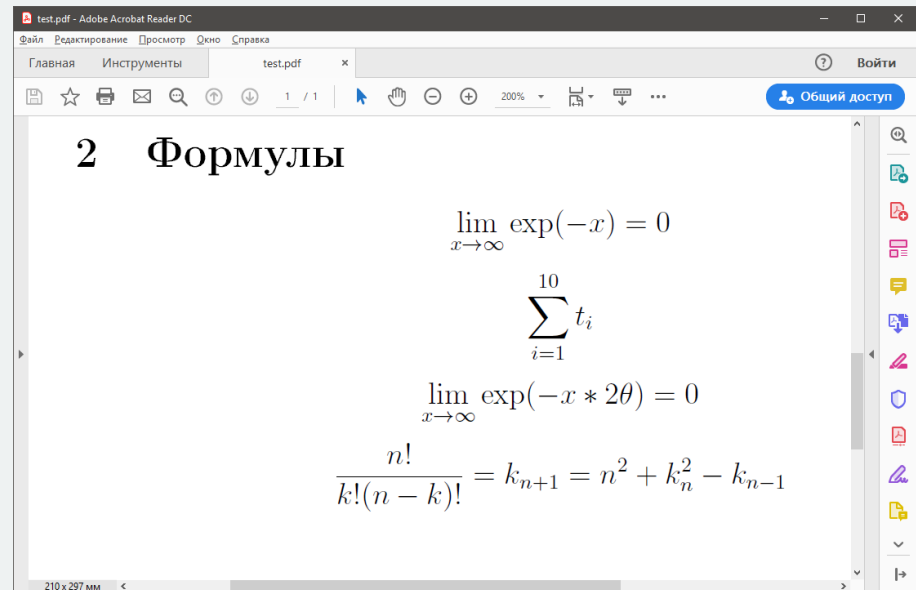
test.pdf - Adobe Acrobat Reader DC

Файл Редактирование Просмотр Окно Справка

Главная Инструменты test.pdf ×

Войти

1 / 1

200%

Общий доступ

2 Формулы

$\lim_{x\to\infty} \exp(-x) = 0$

$\sum_{i=1}^{10} t_i$

$\lim_{x\to\infty} \exp(-x * 2\theta) = 0$

$\frac{n!}{k!(n-k)!} = k_{n+1} = n^2 + k_n^2 - k_{n-1}$

210 x 297 мм